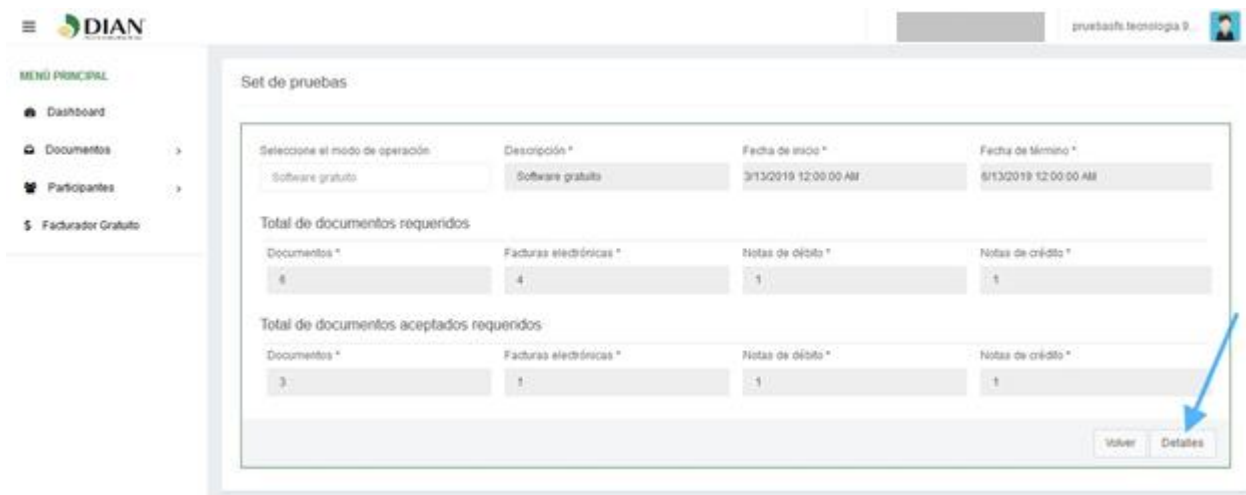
DIAN

pruebasfs tecnologia 9...

MENÚ PRINCIPAL

Dashboard

Documentos

Participantes

$ Facturador Gratuito

Set de pruebas

Seleccione el modo de operación
Software gratuito

Descripción *
Software gratuito

Fecha de inicio *
3/13/2019 12:00:00 AM

Fecha de término *
6/13/2019 12:00:00 AM

Total de documentos requeridos

| Documentos * | Facturas electrónicas * | Notas de débito * | Notas de crédito * |
|---|---|---|---|
| 6 | 4 | 1 | 1 |

Total de documentos aceptados requeridos

| Documentos * | Facturas electrónicas * | Notas de débito * | Notas de crédito * |
|---|---|---|---|
| 3 | 1 | 1 | 1 |

Volver Detalles